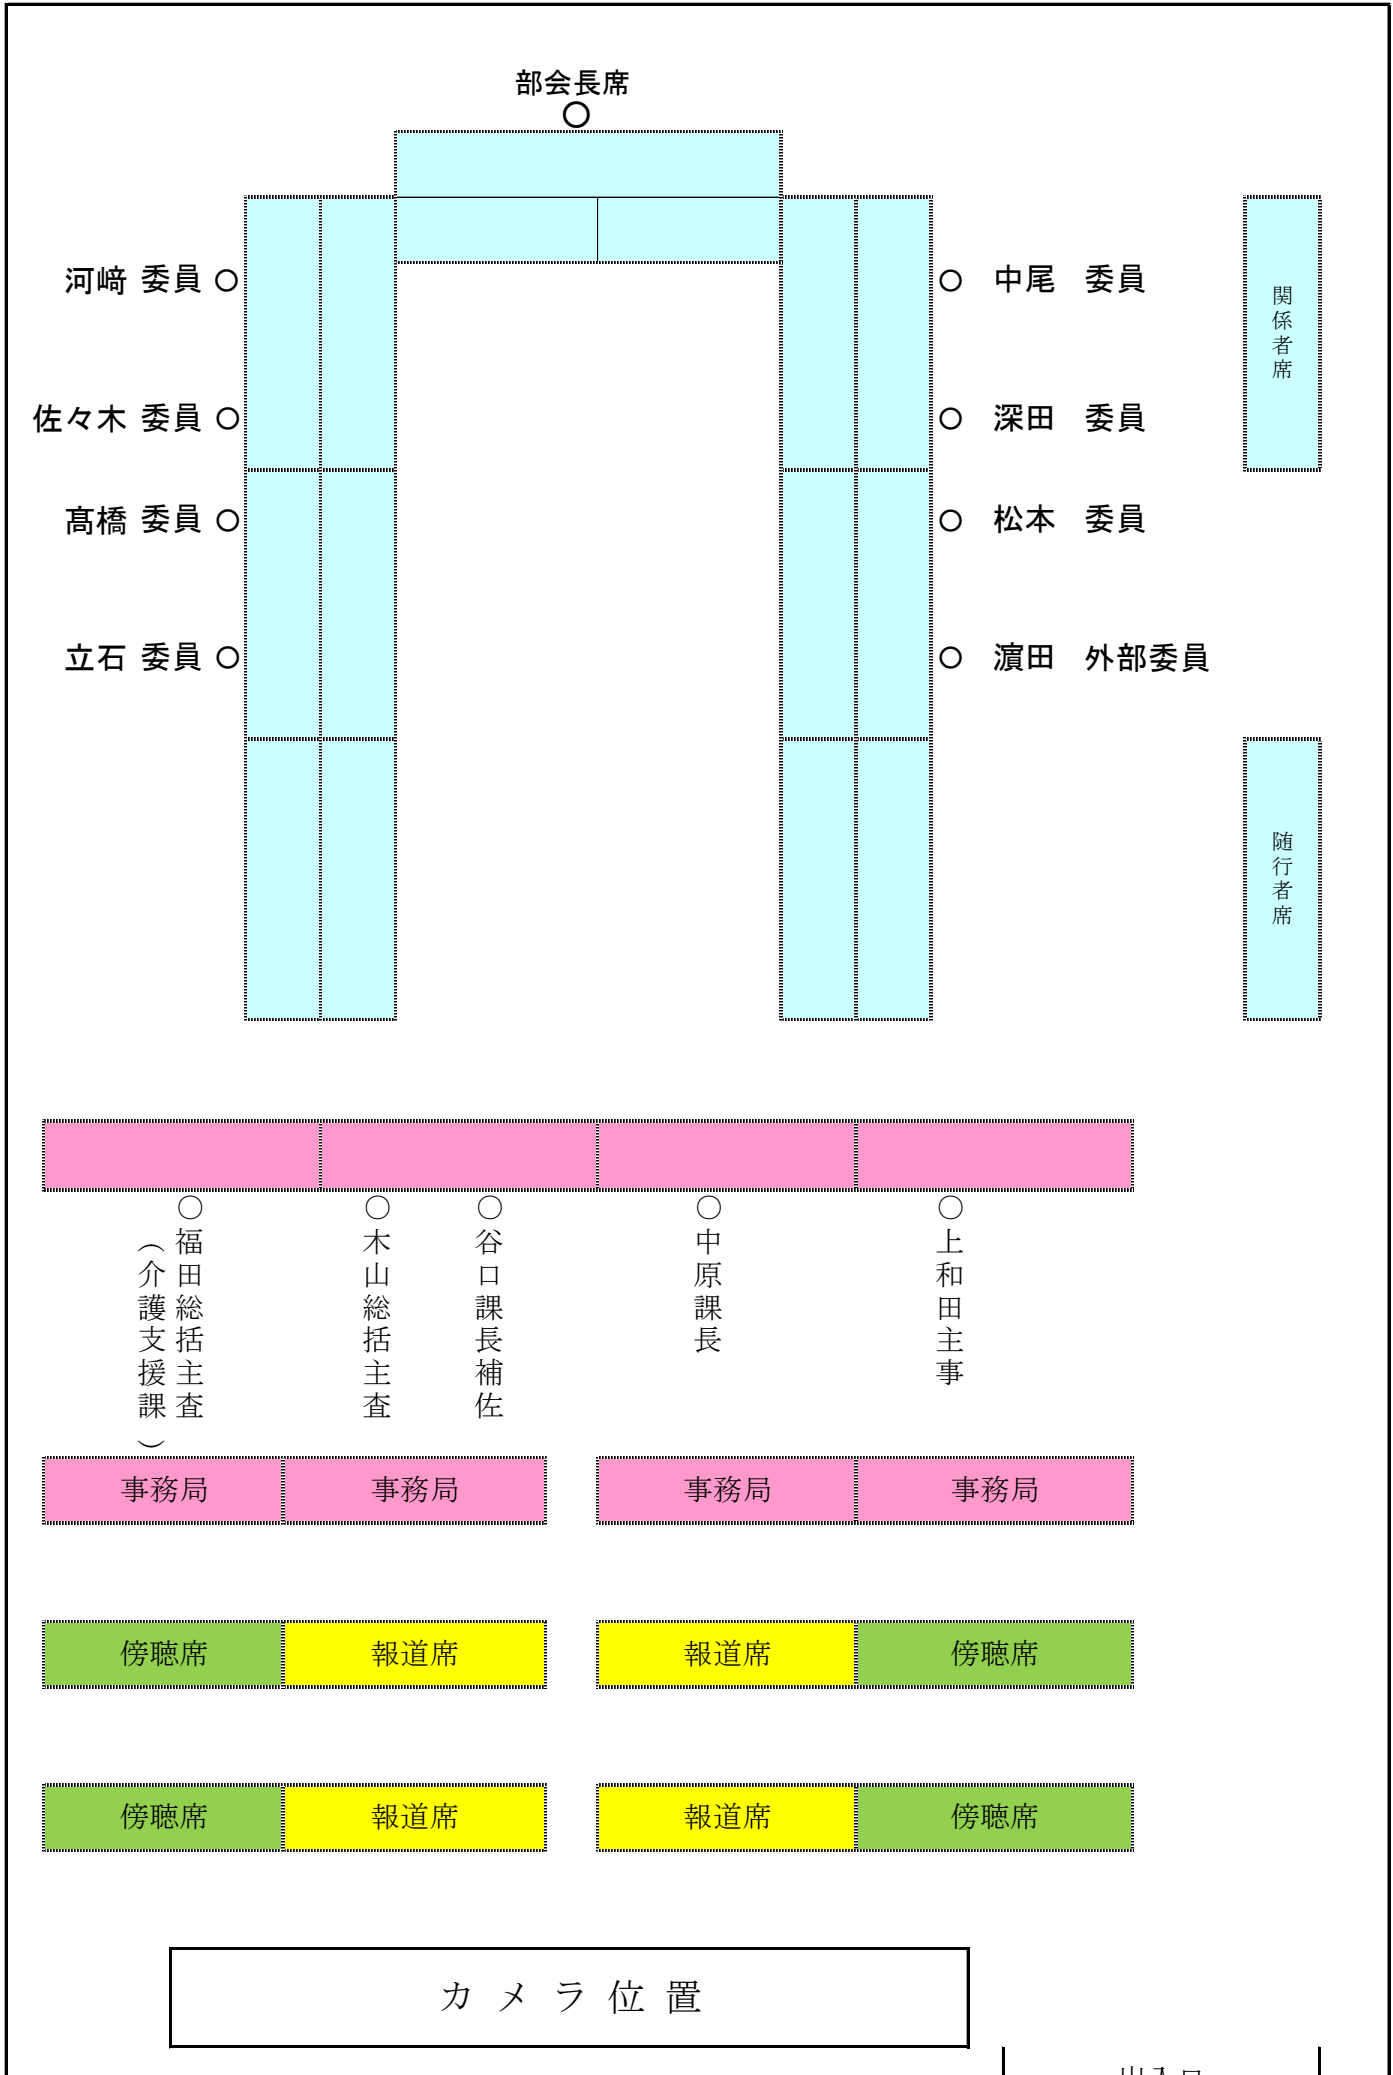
部会長席
○

河﨑 委員 ○
佐々木 委員 ○
髙橋 委員 ○
立石 委員 ○

○ 中尾 委員
○ 深田 委員
○ 松本 委員
○ 濵田 外部委員

関係者席

随行者席

○ 福田総括主査 (介護支援課)
○ 木山総括主査
○ 谷口課長補佐
○ 中原課長
○ 上和田主事

| 事務局 | 事務局 | 事務局 | 事務局 |
|---|---|---|---|
| 傍聴席 | 報道席 | 報道席 | 傍聴席 |
| 傍聴席 | 報道席 | 報道席 | 傍聴席 |

カメラ位置

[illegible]